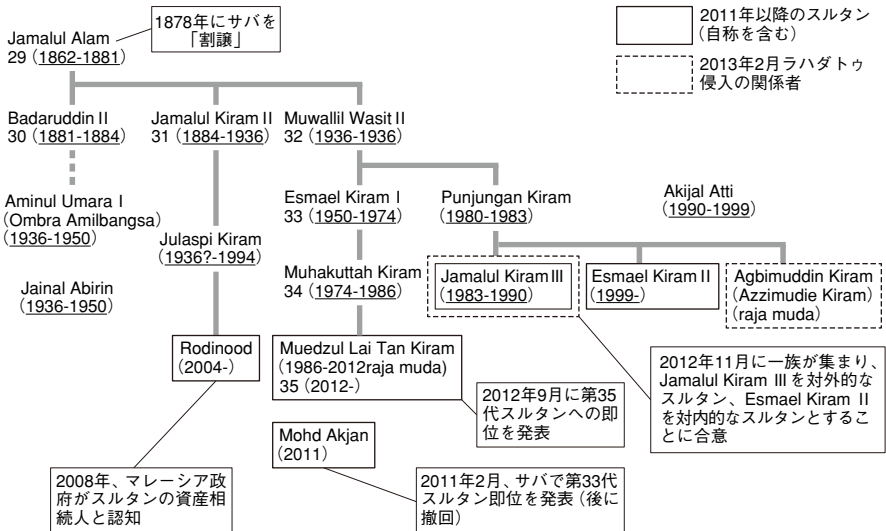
Jamalul Alam
29（1862-1881）

1878年にサバを「割譲」

2011年以降のスルタン（自称を含む）

2013年2月ラハダトゥ侵入の関係者

Badaruddin II
30（1881-1884）

Jamalul Kiram II
31（1884-1936）

Muwallil Wasit II
32（1936-1936）

Aminul Umara I
（Ombra Amilbangsa）
（1936-1950）

Jainal Abirin
（1936-1950）

Julaspi Kiram
（1936?-1994）

Esmael Kiram I
33（1950-1974）

Muhakuttah Kiram
34（1974-1986）

Punjungan Kiram
（1980-1983）

Akijal Atti
（1990-1999）

Jamalul Kiram III
（1983-1990）

Esmael Kiram II
（1999-）

Agbimuddin Kiram
（Azzimudie Kiram）
（raja muda）

Rodinood
（2004-）

Muedzul Lai Tan Kiram
（1986-2012raja muda）
35（2012-）

2012年9月に第35代スルタンへの即位を発表

2012年11月に一族が集まり、Jamalul Kiram III を対外的なスルタン、Esmael Kiram II を対内的なスルタンとすることに合意

Mohd Akjan
（2011）

2008年、マレーシア政府がスルタンの資産相続人と認知

2011年2月、サバで第33代スルタン即位を発表（後に撤回）